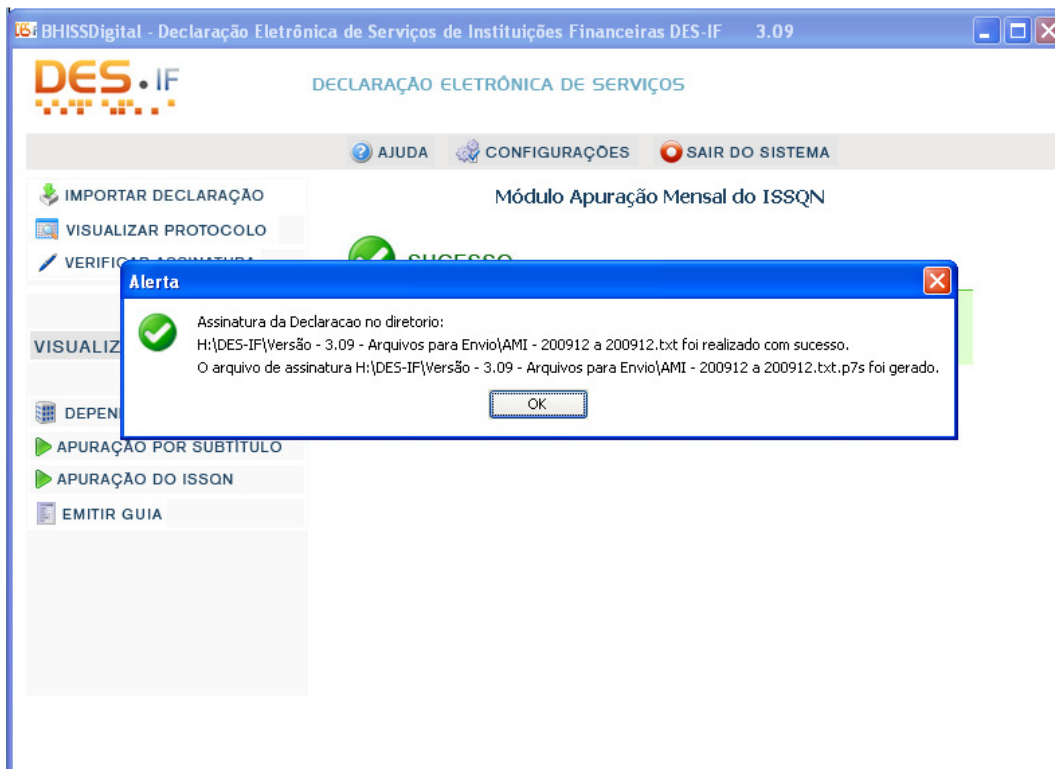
BHISSDigital - Declaração Eletrônica de Serviços de Instituições Financeiras DES-IF 3.09

DES.IF

DECLARAÇÃO ELETRÔNICA DE SERVIÇOS

AJUDA CONFIGURAÇÕES SAIR DO SISTEMA

IMPORTAR DECLARAÇÃO
VISUALIZAR PROTOCOLO
VERIFIC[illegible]

Módulo Apuração Mensal do ISSQN

SUCESSO

VISUALIZ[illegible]

DEPEN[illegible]
APURAÇÃO POR SUBTÍTULO
APURAÇÃO DO ISSQN
EMITIR GUIA

Alerta

Assinatura da Declaracao no diretorio:
H:\DES-IF\Versão - 3.09 - Arquivos para Envio\AMI - 200912 a 200912.txt foi realizado com sucesso.
O arquivo de assinatura H:\DES-IF\Versão - 3.09 - Arquivos para Envio\AMI - 200912 a 200912.txt.p7s foi gerado.

OK